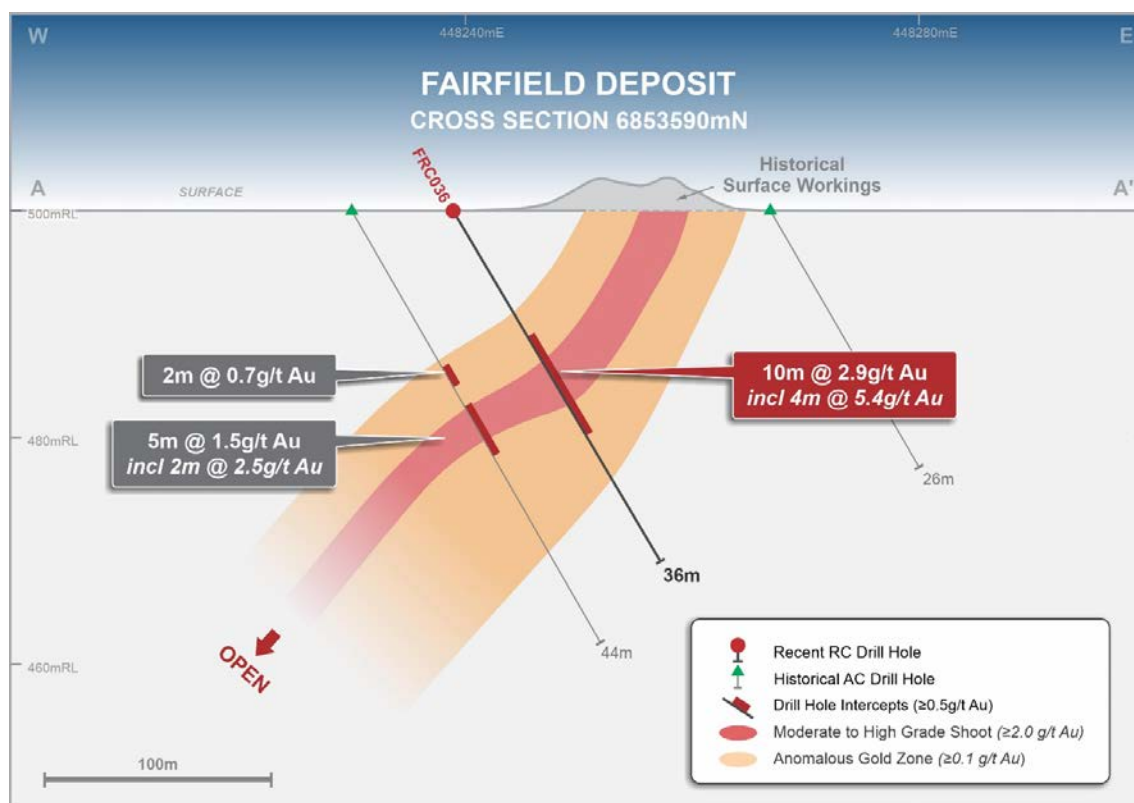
W
448240mE
448280mE
E

FAIRFIELD DEPOSIT
CROSS SECTION 6853590mN

A
SURFACE
FRC036
Historical Surface Workings
A'

500mRL

2m @ 0.7g/t Au

10m @ 2.9g/t Au
*incl 4m @ 5.4g/t Au*

480mRL

5m @ 1.5g/t Au
*incl 2m @ 2.5g/t Au*

26m

36m

44m

460mRL

OPEN

Recent RC Drill Hole
Historical AC Drill Hole
Drill Hole Intercepts (≥0.5g/t Au)
Moderate to High Grade Shoot *(≥2.0 g/t Au)*
Anomalous Gold Zone *(≥0.1 g/t Au)*

100m